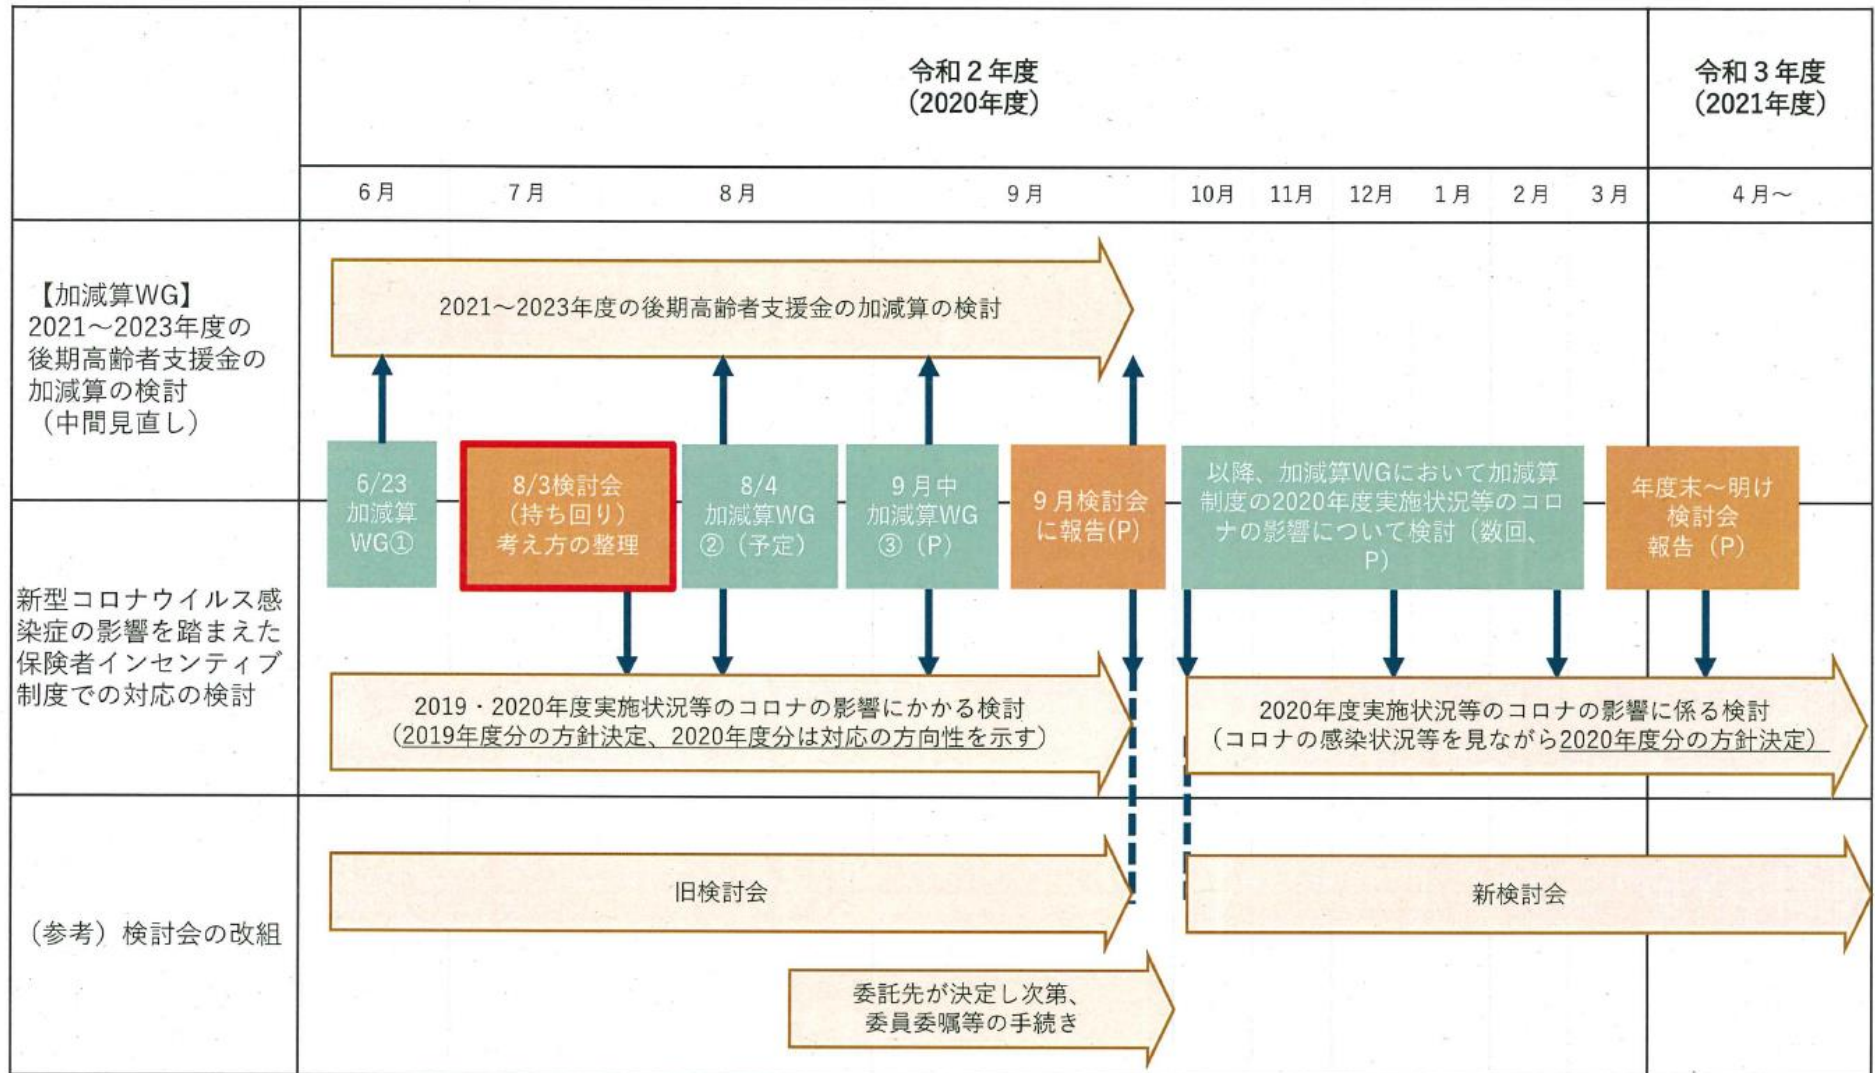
令和２年度
（2020年度）

令和３年度
（2021年度）

6月　7月　8月　9月　10月　11月　12月　1月　2月　3月　4月～

【加減算WG】
2021～2023年度の後期高齢者支援金の加減算の検討（中間見直し）

2021～2023年度の後期高齢者支援金の加減算の検討

6/23
加減算
WG①

8/3検討会
（持ち回り）
考え方の整理

8/4
加減算WG
②（予定）

9月中
加減算WG
③（P）

9月検討会
に報告(P)

以降、加減算WGにおいて加減算制度の2020年度実施状況等のコロナの影響について検討（数回、P）

年度末～明け
検討会
報告（P）

新型コロナウイルス感染症の影響を踏まえた保険者インセンティブ制度での対応の検討

2019・2020年度実施状況等のコロナの影響にかかる検討
（2019年度分の方針決定、2020年度分は対応の方向性を示す）

2020年度実施状況等のコロナの影響に係る検討
（コロナの感染状況等を見ながら2020年度分の方針決定）

（参考）検討会の改組

旧検討会

新検討会

委託先が決定し次第、
委員委嘱等の手続き